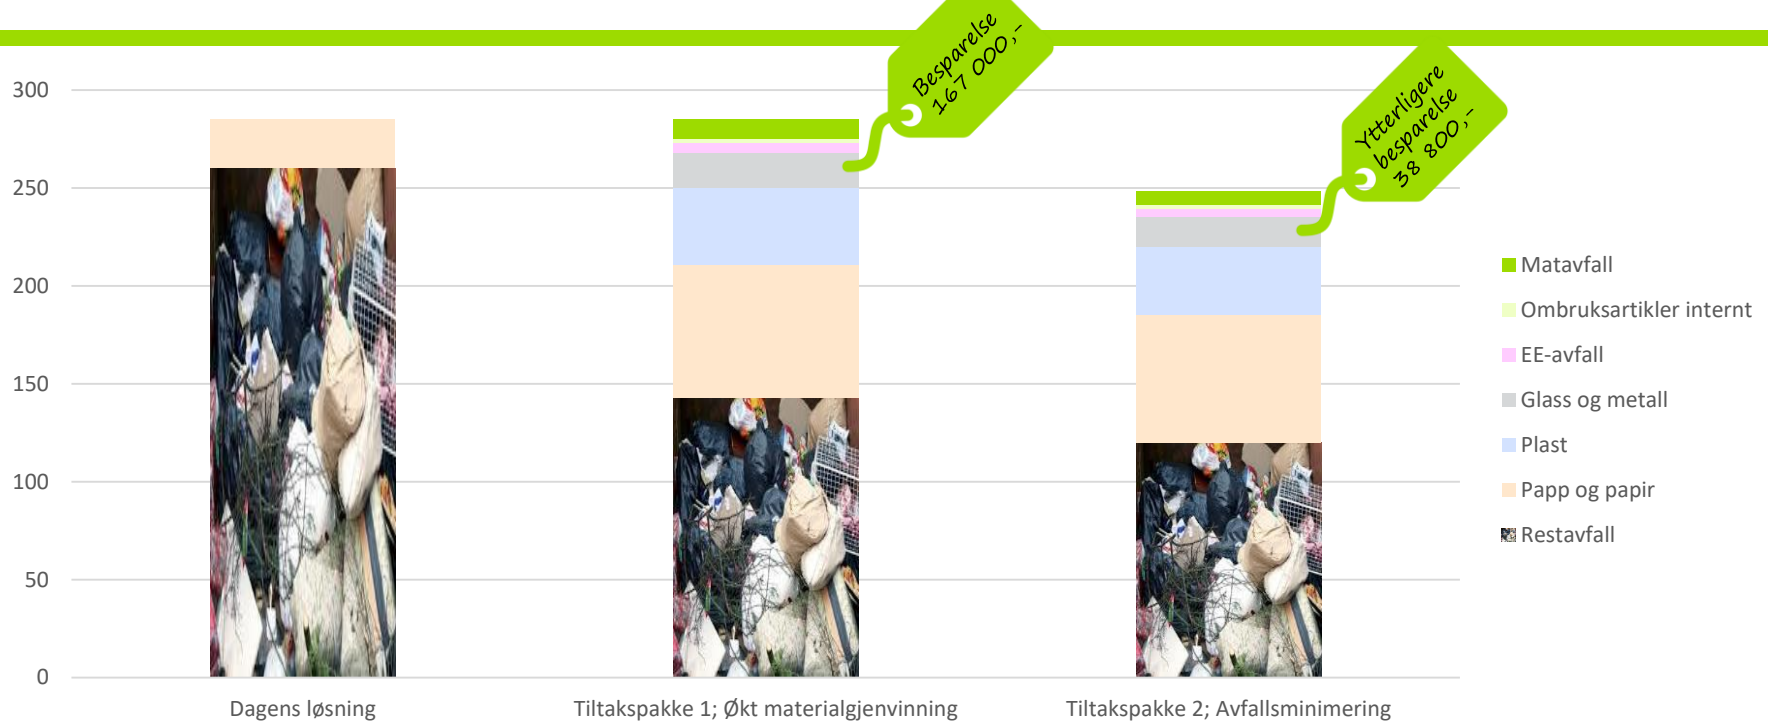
300
250
200
150
100
50
0

Besparelse 167 000,-

Ytterligere besparelse 38 800,-

Matavfall
Ombruksartikler internt
EE-avfall
Glass og metall
Plast
Papp og papir
Restavfall

Dagens løsning
Tiltakspakke 1; Økt materialgjenvinning
Tiltakspakke 2; Avfallsminimering